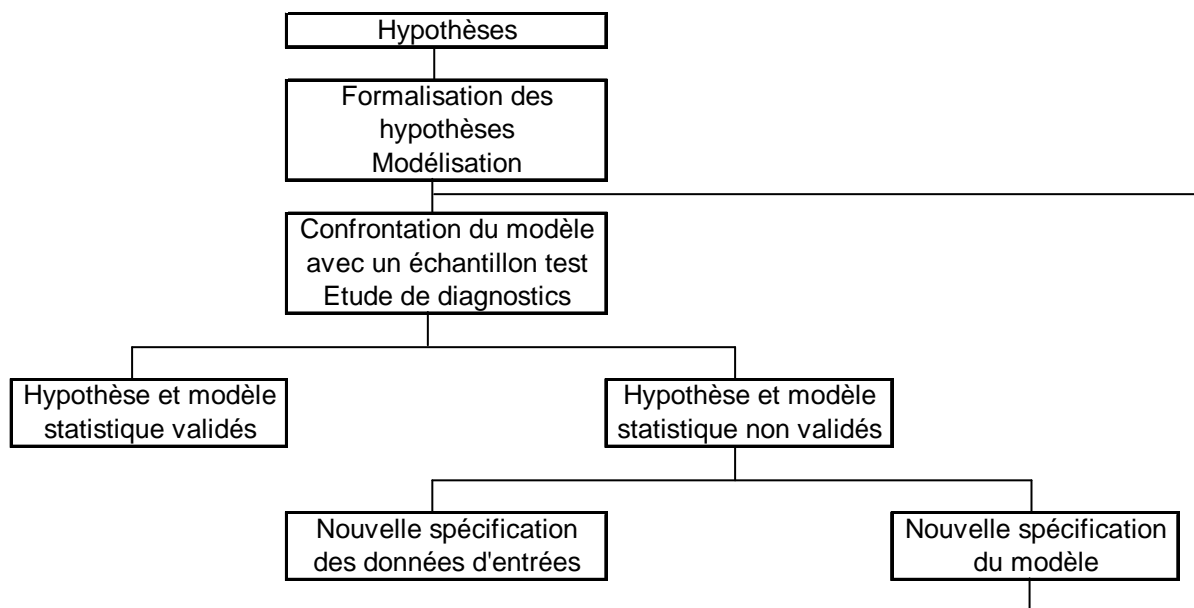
Hypothèses

Formalisation des hypothèses
Modélisation

Confrontation du modèle avec un échantillon test
Etude de diagnostics

Hypothèse et modèle statistique validés

Hypothèse et modèle statistique non validés

Nouvelle spécification des données d'entrées

Nouvelle spécification du modèle